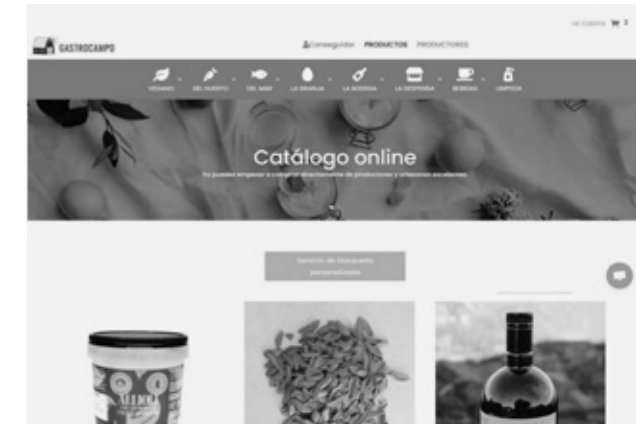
MI CUENTA 2

GASTROCAMPO

¿Conseguidor PRODUCTOS PRODUCTORES

VEGANO DEL HUERTO DEL MAR LA GRANJA LA BODEGA LA DESPENSA BEBIDAS LIMPIEZA

Catálogo online

Ya puedes empezar a comprar directamente de productores y artesanos escolares.

Servicio de búsqueda personalizada

ALIOLI